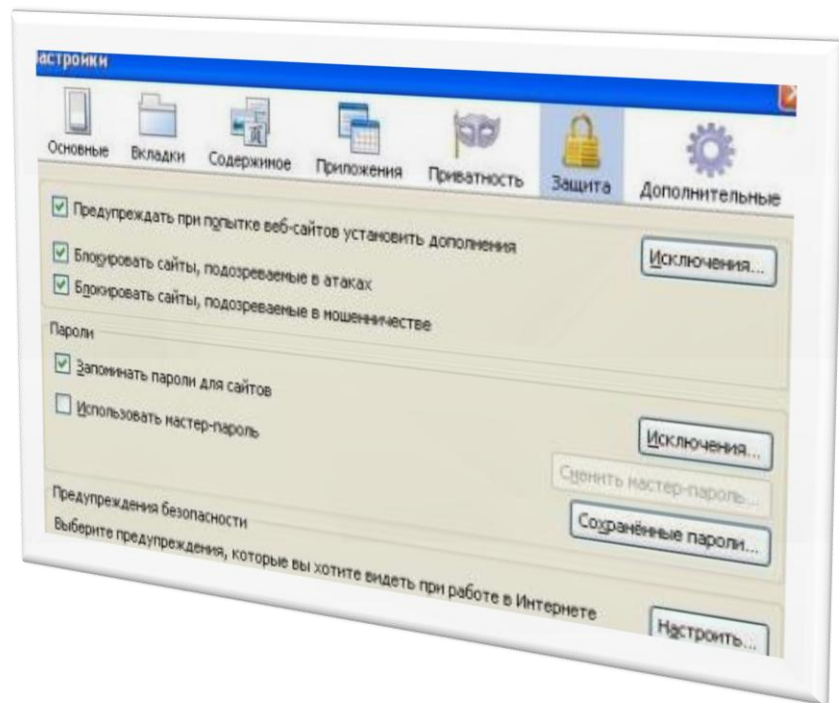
астройки

Основные
Вкладки
Содержимое
Приложения
Приватность
Защита
Дополнительные

Предупреждать при попытке веб-сайтов установить дополнения

Исключения...

Блокировать сайты, подозреваемые в атаках

Блокировать сайты, подозреваемые в мошенничестве

Пароли

Запоминать пароли для сайтов

Использовать мастер-пароль

Исключения...

Сменить мастер-пароль...

Сохранённые пароли...

Предупреждения безопасности

Выберите предупреждения, которые вы хотите видеть при работе в Интернете

Настроить...